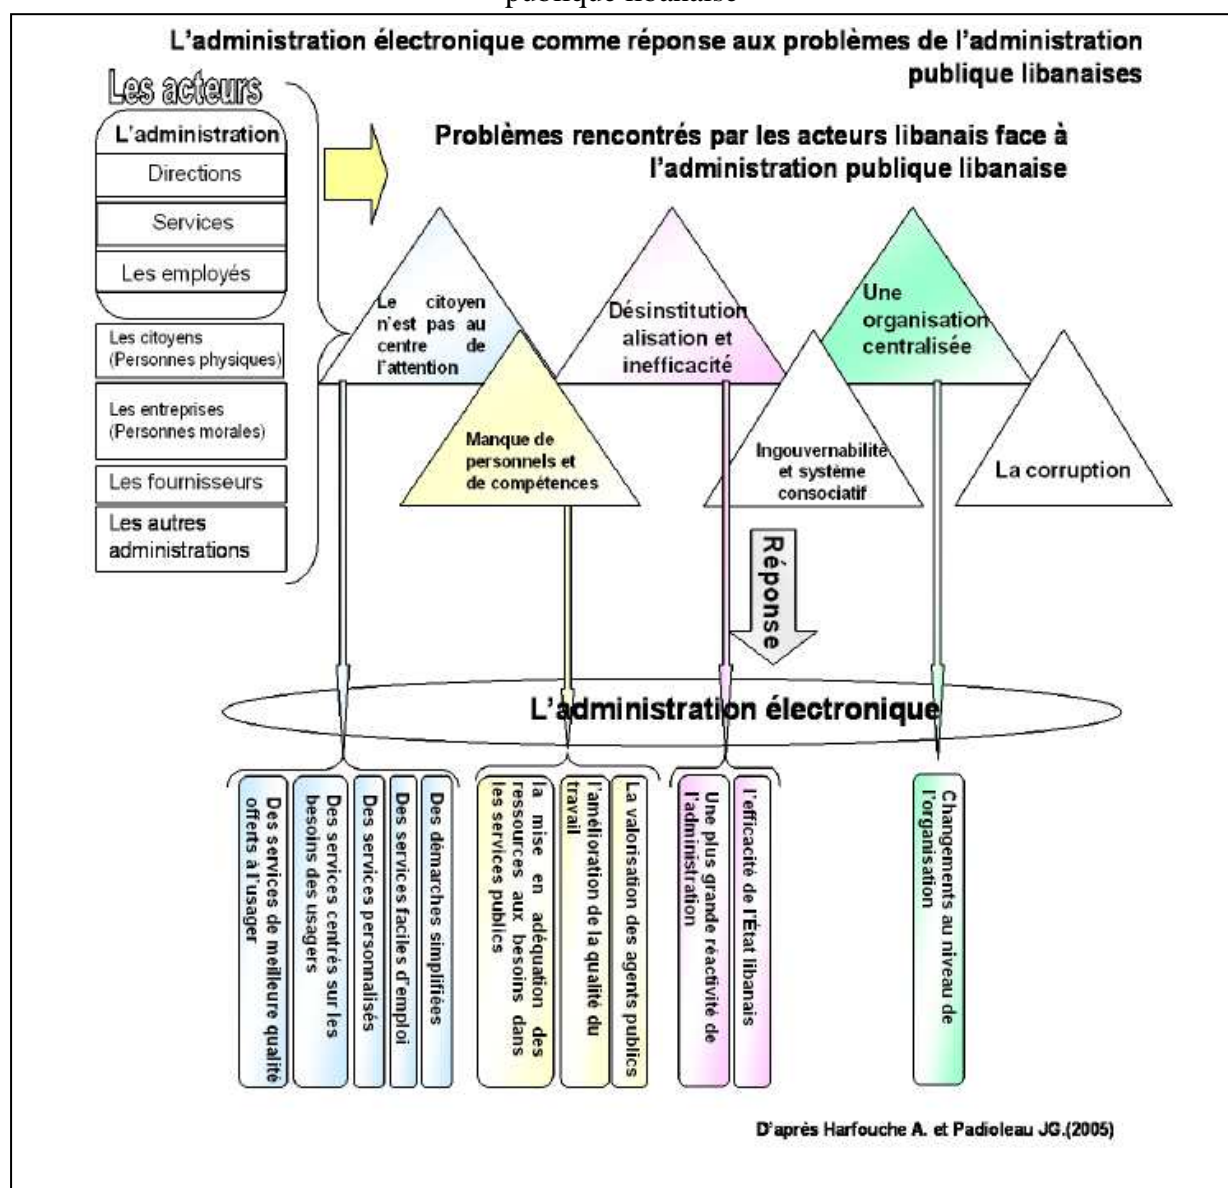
publique libanaise

L'administration électronique comme réponse aux problèmes de l'administration publique libanaises

Les acteurs

L'administration

Directions

Services

Les employés

Les citoyens (Personnes physiques)

Les entreprises (Personnes morales)

Les fournisseurs

Les autres administrations

Problèmes rencontrés par les acteurs libanais face à l'administration publique libanaise

Le citoyen n'est pas au centre de l'attention

Désinstitutionalisation et inefficacité

Une organisation centralisée

Manque de personnels et de compétences

Ingouvernabilité et système consociatif

La corruption

Réponse

L'administration électronique

Des services de meilleure qualité offerts à l'usager

Des services centrés sur les besoins des usagers

Des services personnalisés

Des services faciles d'emploi

Des démarches simplifiées

la mise en adéquation des ressources aux besoins dans les services publics

l'amélioration de la qualité du travail

La valorisation des agents publics

Une plus grande réactivité de l'administration

l'efficacité de l'État libanais

Changements au niveau de l'organisation

D'après Harfouche A. et Padioleau JG.(2005)